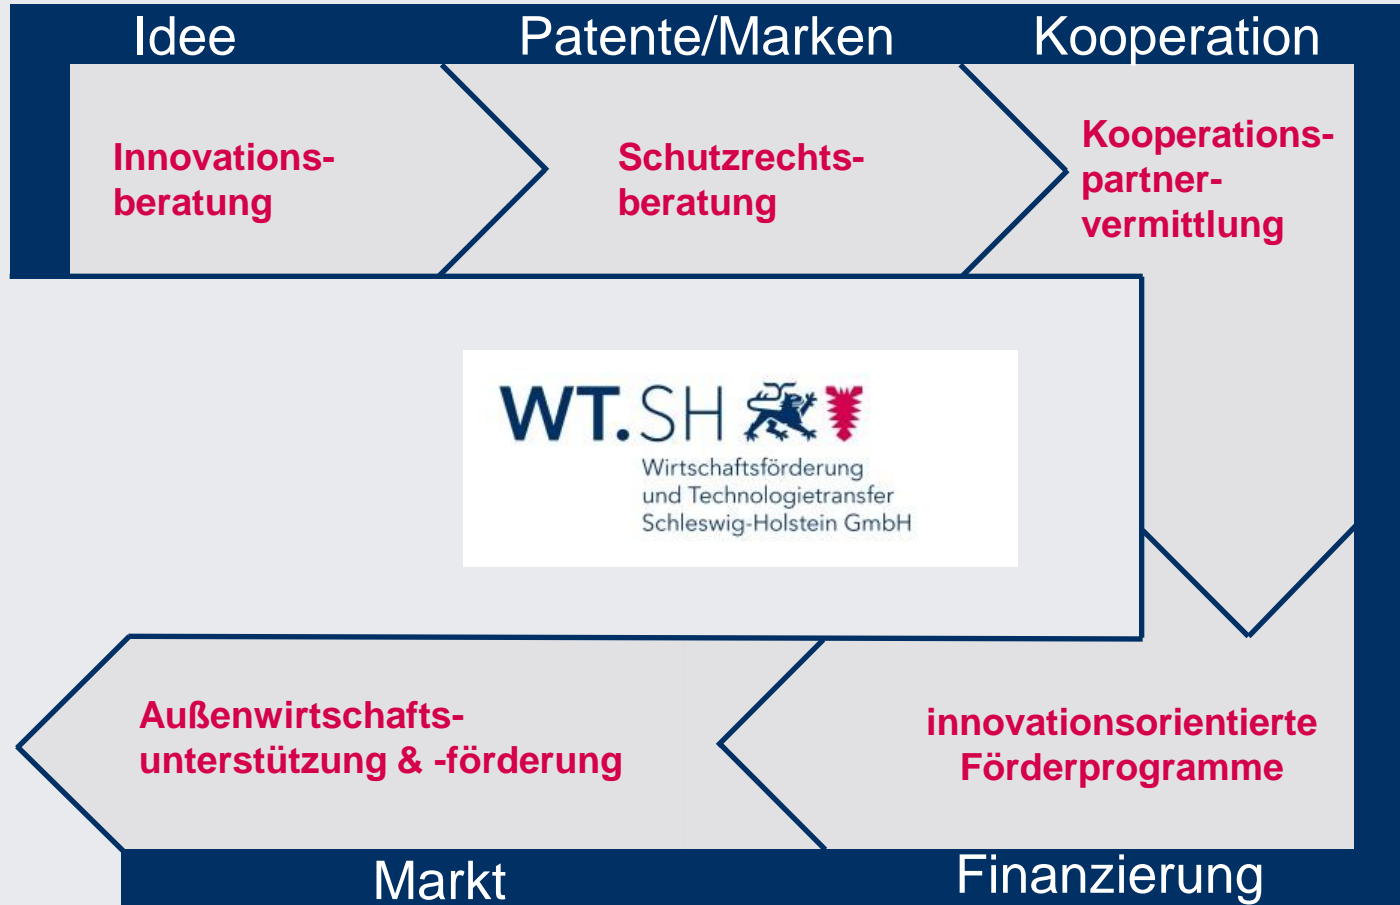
Idee

Patente/Marken

Kooperation

Innovationsberatung

Schutzrechtsberatung

Kooperationspartnervermittlung

WT.SH
Wirtschaftsförderung und Technologietransfer Schleswig-Holstein GmbH

Außenwirtschaftsunterstützung & -förderung

innovationsorientierte Förderprogramme

Markt

Finanzierung